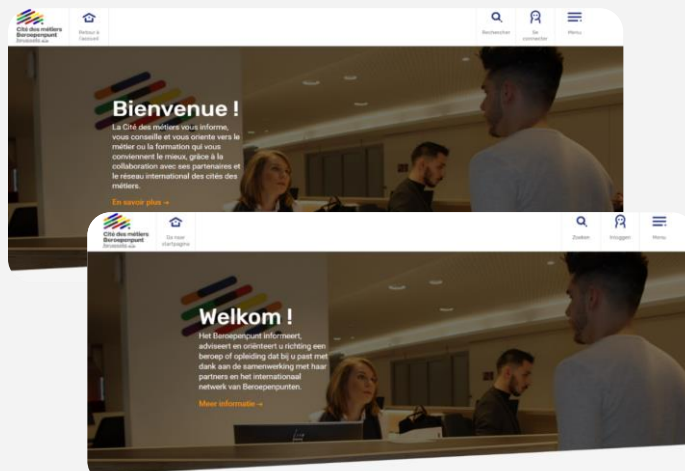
Cité des métiers
Beroepenpunt
brussels.eu

Retour à l'accueil

Rechercher

Se connecter

Menu

Bienvenue !

La Cité des métiers vous informe, vous conseille et vous oriente vers le métier ou la formation qui vous conviennent le mieux, grâce à la collaboration avec ses partenaires et le réseau international des cités des métiers.

En savoir plus →

Cité des métiers
Beroepenpunt
brussels.eu

Ga naar startpagina

Zoeken

Inloggen

Menu

Welkom !

Het Beroepenpunt informeert, adviseert en oriënteert u richting een beroep of opleiding dat bij u past met dank aan de samenwerking met haar partners en het internationaal netwerk van Beroepenpunten.

Meer informatie →